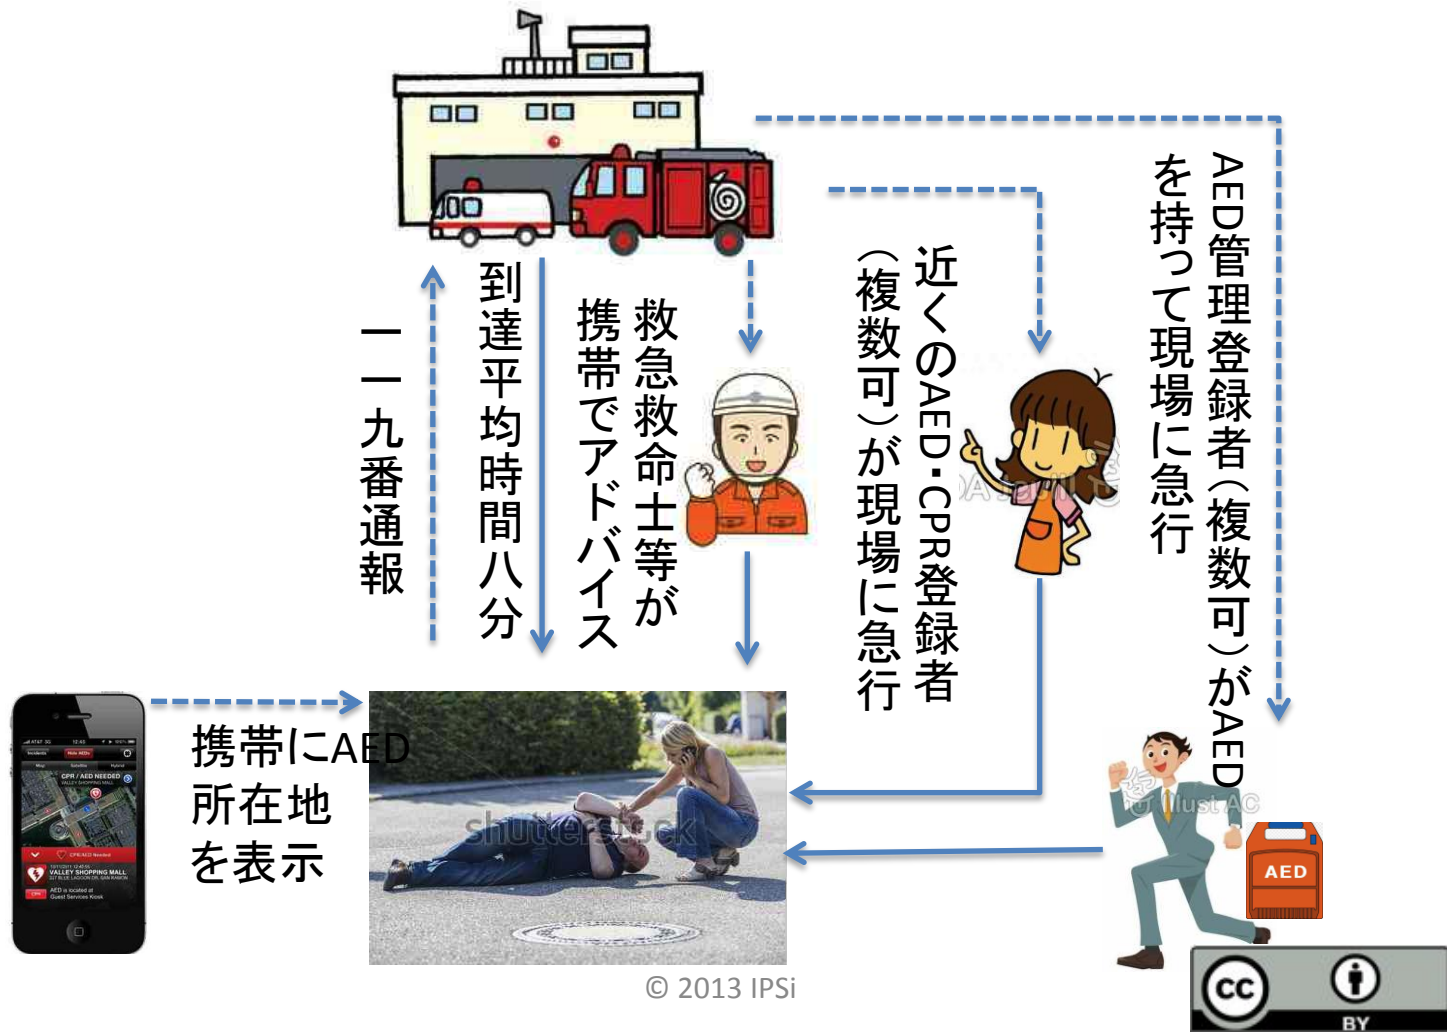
一一九番通報

到達平均時間八分

救急救命士等が携帯でアドバイス

近くのAED・CPR登録者（複数可）が現場に急行

AED管理登録者（複数可）がAEDを持って現場に急行

携帯にAED所在地を表示

AED

shutterstock

illust AC

© 2013 IPSi

cc BY